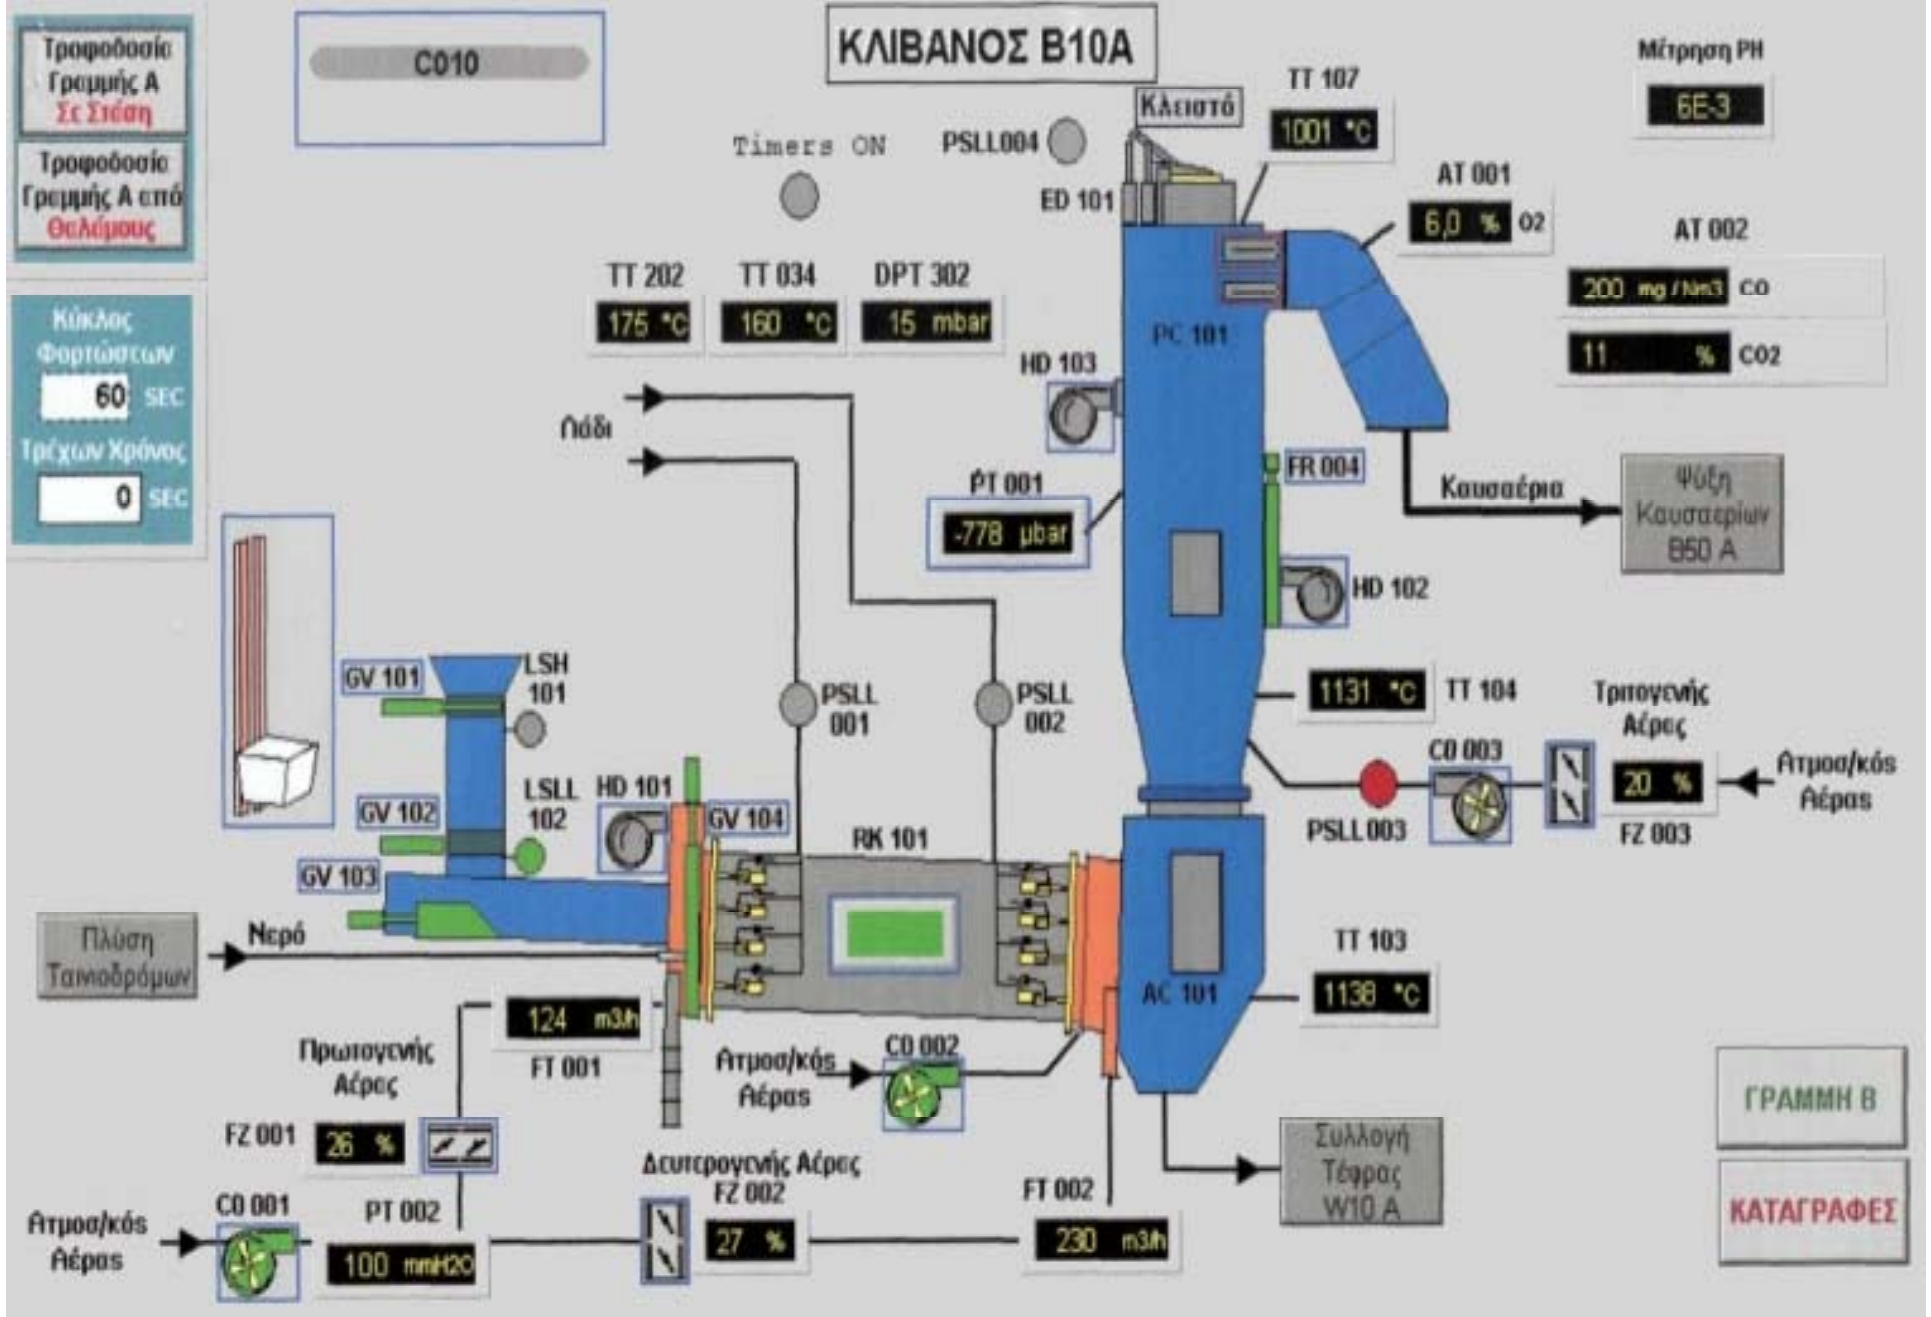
Τροφοδοσία Γραμμής Α Σε Στάση

Τροφοδοσία Γραμμής Α από Θαλάμους

C010

ΚΛΙΒΑΝΟΣ Β10Α

Μέτρηση PH
6E-3

Κύκλος Φορτώσεων
60 SEC
Τρέχων Χρόνος
0 SEC

Timers ON

PSLL004

Κλειστό

TT 107
1001 °C

ED 101

AT 001
6,0 % O2

AT 002
200 mg / Nm3 CO
11 % CO2

TT 202
175 °C

TT 034
160 °C

DPT 302
15 mbar

PC 101

HD 103

Λάδι

PT 001
-778 μbar

FR 004

Καυσαέρια

Ψύξη Καυσαερίων B50 A

HD 102

GV 101

LSH 101

PSLL 001

PSLL 002

1131 °C
TT 104

Τριτογενής Αέρας

LSLL 102

HD 101

GV 102

GV 104

RK 101

C0 003

PSLL 003

20 %

FZ 003

Ατμοσ/κός Αέρας

GV 103

TT 103
1138 °C

Πλύση Ταινιοδρόμων

Νερό

AC 101

124 m3/h
FT 001

Πρωτογενής Αέρας

Ατμοσ/κός Αέρας

C0 002

ΓΡΑΜΜΗ Β

FZ 001
26 %

Συλλογή Τέφρας W10 A

Δευτερογενής Αέρας
FZ 002
27 %

FT 002
230 m3/h

Ατμοσ/κός Αέρας

C0 001

PT 002
100 mmH2O

ΚΑΤΑΓΡΑΦΕΣ